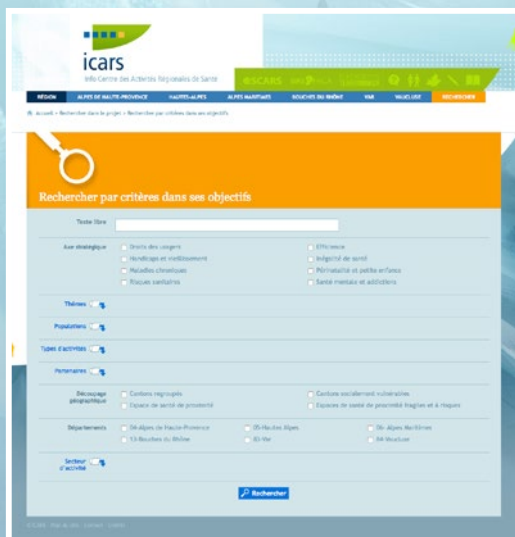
icars

Info-Centre des Activités Régionales de Santé

RÉGION | ALPES DE HAUTE-PROVENCE | HAUTES-ALPES | ALPES MARITIMES | BOUCHES DU RHÔNE | VAR | VAUCLUSE | RECHERCHER

Accueil > Rechercher dans le projet > Rechercher par critères dans ses objectifs

Rechercher par critères dans ses objectifs

Texte libre

Axe stratégique
Droits des usagers
Efficience
Handicaps et vieillissement
Inégalité de santé
Maladies chroniques
Périnatalité et petite enfance
Risques sanitaires
Santé mentale et addictions

Thèmes

Populations

Types d'activités

Partenaires

Découpage géographique
Cantons regroupés
Cantons socialement vulnérables
Espace de santé de proximité
Espaces de santé de proximité fragiles et à risques

Départements
04-Alpes de Haute-Provence
05-Hautes Alpes
06-Alpes Maritimes
13-Bouches du Rhône
83-Var
84-Vaucluse

Secteur d'activité

Rechercher

© ICARS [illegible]